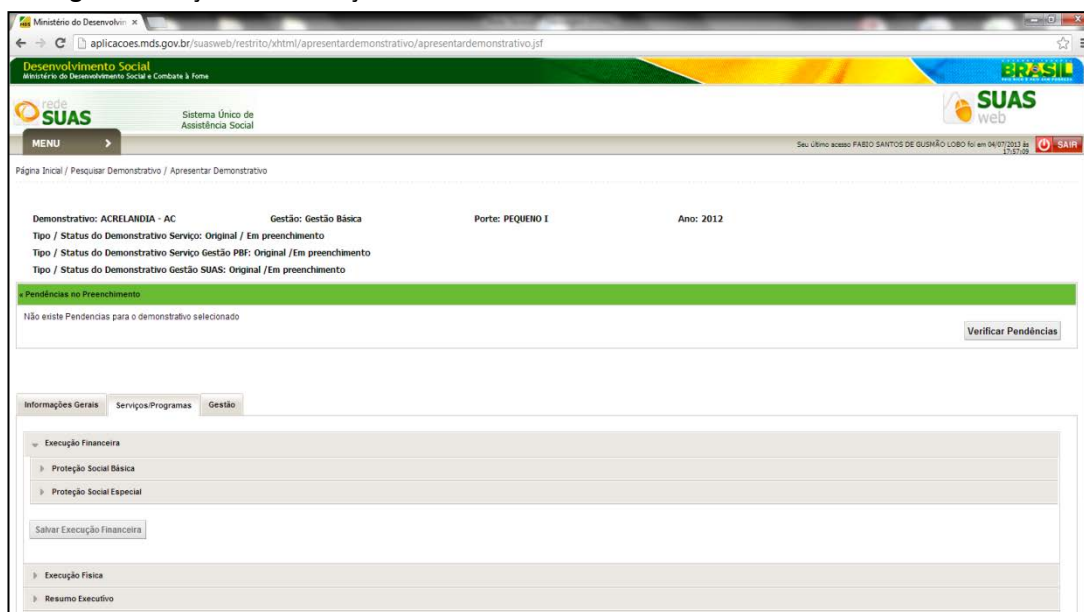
Ministério do Desenvolvim ×

aplicacoes.mds.gov.br/suasweb/restrito/xhtml/apresentardemonstrativo/apresentardemonstrativo.jsf

Desenvolvimento Social
Ministério do Desenvolvimento Social e Combate à Fome

BRASIL

rede SUAS

Sistema Único de Assistência Social

SUAS web

MENU

Seu último acesso FABIO SANTOS DE GUSMÃO LOBO foi em 04/07/2013 às 17:57:09

SAIR

Página Inicial / Pesquisar Demonstrativo / Apresentar Demonstrativo

Demonstrativo: ACRELANDIA - AC Gestão: Gestão Básica Porte: PEQUENO I Ano: 2012

Tipo / Status do Demonstrativo Serviço: Original / Em preenchimento

Tipo / Status do Demonstrativo Serviço Gestão PBF: Original /Em preenchimento

Tipo / Status do Demonstrativo Gestão SUAS: Original /Em preenchimento

« Pendências no Preenchimento

Não existe Pendencias para o demonstrativo selecionado

Verificar Pendências

Informações Gerais | Serviços/Programas | Gestão

Execução Financeira

Proteção Social Básica

Proteção Social Especial

Salvar Execução Financeira

Execução Física

Resumo Executivo